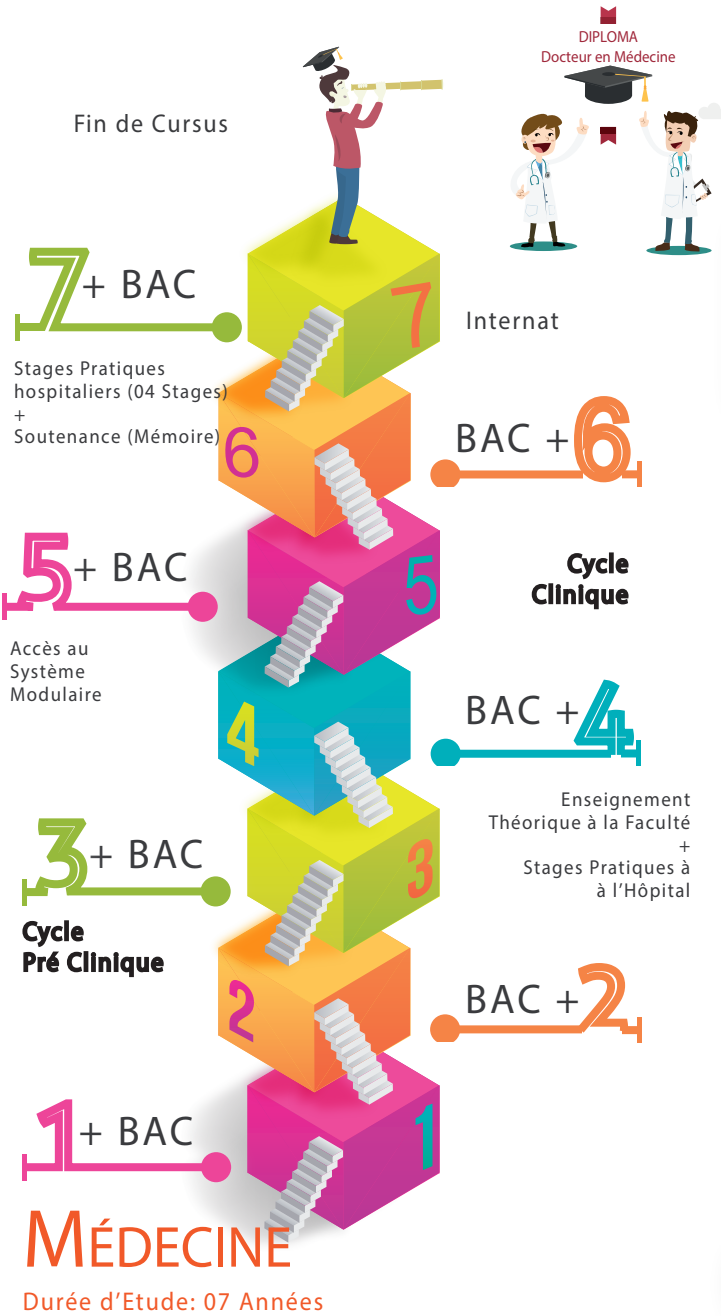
DIPLOMA
Docteur en Médecine

Fin de Cursus

7+ BAC

7

Internat

Stages Pratiques hospitaliers (04 Stages)
+
Soutenance (Mémoire)

6

BAC +6

5+ BAC

5

Cycle Clinique

Accès au Système Modulaire

4

BAC +4

Enseignement Théorique à la Faculté
+
Stages Pratiques à à l'Hôpital

3+ BAC

3

Cycle Pré Clinique

2

BAC +2

1+ BAC

1

MÉDECINE

Durée d'Etude: 07 Années